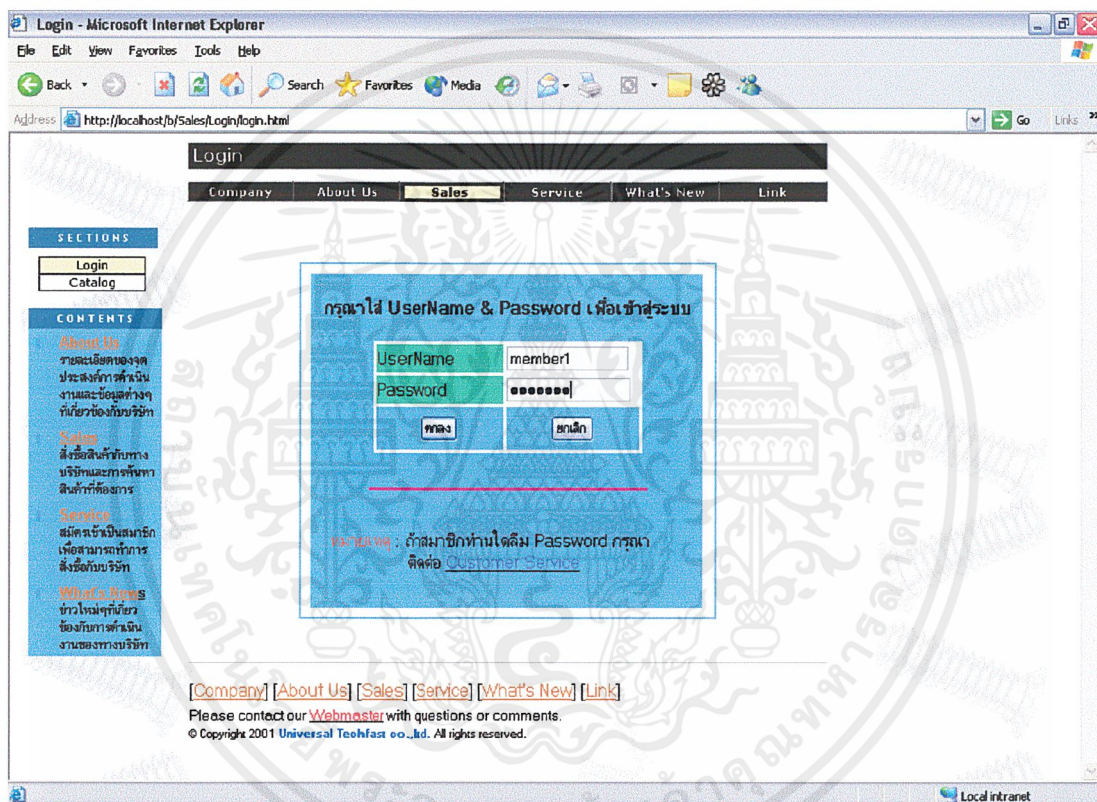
Login - Microsoft Internet Explorer

File Edit View Favorites Tools Help

Back Search Favorites Media

Address http://localhost/b/Sales/Login/login.html Go Links

Login

Company | About Us | Sales | Service | What's New | Link

SECTIONS
Login
Catalog

CONTENTS
About Us
รายละเอียดของจุดประสงค์การดำเนินงานและข้อมูลต่างๆที่เกี่ยวข้องกับบริษัท
Sales
สั่งซื้อสินค้าผ่านทางบริษัทและการค้นหาสินค้าที่ต้องการ
Service
สมัครเข้าเป็นสมาชิกเพื่อสามารถทำการสั่งซื้อกับบริษัท
What's News
ข่าวใหม่ๆที่เกี่ยวข้องกับการดำเนินงานของทางบริษัท

กรุณาใส่ UserName & Password เพื่อเข้าสู่ระบบ

| UserName | member1 |
|---|---|
| Password | ••••••• |
| ตกลง | ยกเลิก |

หมายเหตุ : ถ้าสมาชิกท่านใดลืม Password กรุณาติดต่อ Customer Service

[Company] [About Us] [Sales] [Service] [What's New] [Link]
Please contact our Webmaster with questions or comments.
© Copyright 2001 Universal Techfast co.,ltd. All rights reserved.

Local intranet